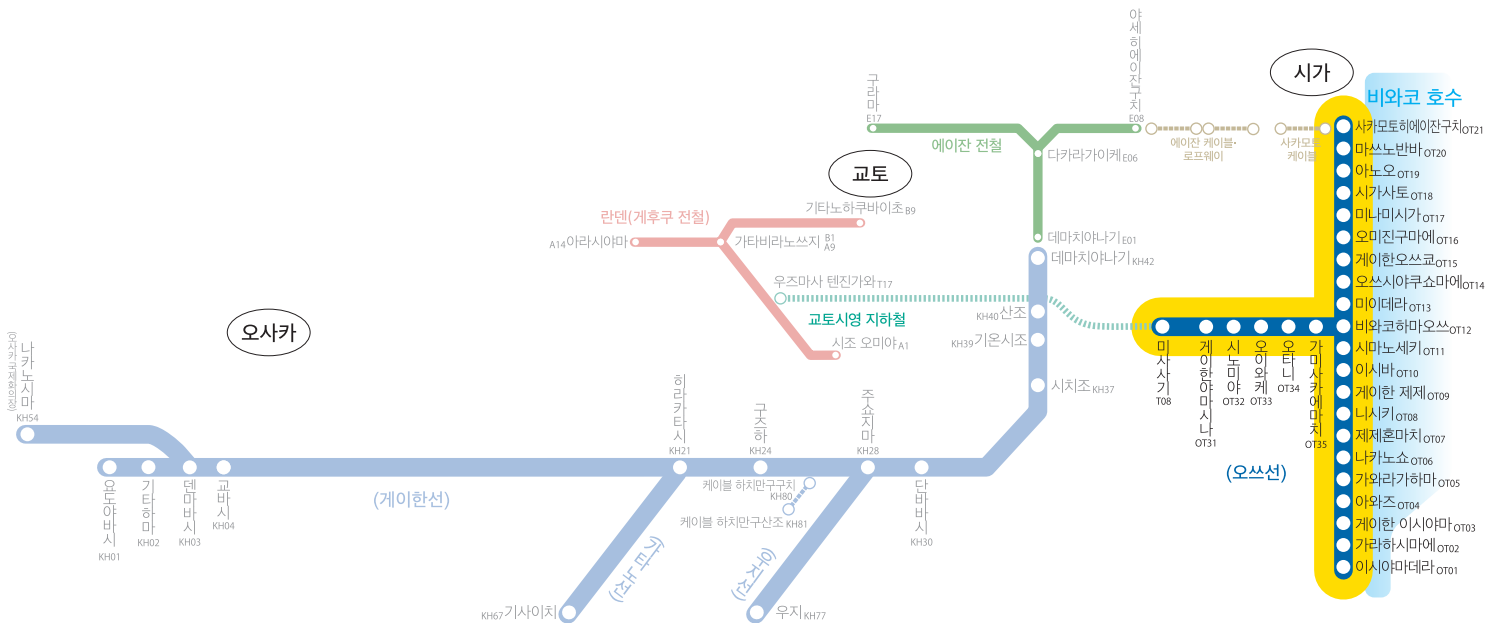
시가
비와코 호수
사카모토히에이잔구치OT21
마쓰노반바OT20
아노오OT19
시가사토OT18
미나미시가OT17
오미진구마에OT16
게이한오쓰쿄OT15
오쓰시야쿠쇼마에OT14
미이데라OT13
비와코하마오쓰OT12
시마노세키OT11
이시바OT10
게이한 제제OT09
니시키OT08
제제혼마치OT07
나카노쇼OT06
가와라가하마OT05
아와즈OT04
게이한 이시야마OT03
가라하시마에OT02
이시야마데라OT01

교토
구라마 E17
야세히에이잔구치 E08
에이잔 전철
다카라가이케E06
에이잔 케이블·로프웨이
사카모토 케이블
기타노하쿠바이초B9
란덴(게후쿠 전철)
A14아라시야마
가타비라노쓰지 B1 A9
데마치야나기E01
데마치야나기KH42
우즈마사 텐진가와T17
교토시영 지하철
KH40산조
KH39기온시조
시조 오미야A1
시치조KH37

오사카
나카노시마 (오사카국제회의장) KH54
요도야바시 KH01
기타하마 KH02
덴마바시 KH03
교바시 KH04
(게이한선)
히라카타시 KH21
구즈하 KH24
주쇼지마 KH28
단바바시 KH30
케이블 하치만구구치 KH80
케이블 하치만구산조 KH81
(가타노선)
KH67기사이치
(우지선)
우지KH77

미사사기 T08
게이한야마시나 OT31
시노미야 OT32
오이와케 OT33
오타니 OT34
가미사카에마치 OT35
(오쓰선)